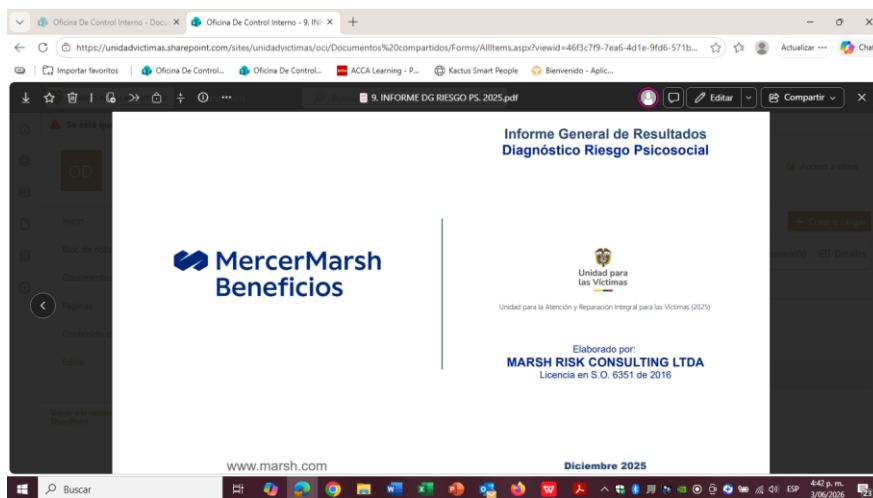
Oficina De Control Interno - Docu ×
Oficina De Control Interno - 9. INF ×
+
https://unidadvictimas.sharepoint.com/sites/unidadvictimas/oci/Documentos%20compartidos/Forms/AllItems.aspx?viewid=46f3c7f9-7ea6-4d1e-9fd6-571b...
Actualizar ...
Importar favoritos
Oficina De Control...
Oficina De Control...
ACCA Learning - P...
Kactus Smart People
Bienvenido - Aplic...
9. INFORME DG RIESGO PS. 2025.pdf
Editar
Compartir

Informe General de Resultados
Diagnóstico Riesgo Psicosocial

MercerMarsh Beneficios

Unidad para las Víctimas

Unidad para la Atención y Reparación Integral para las Víctimas (2025)

Elaborado por:
MARSH RISK CONSULTING LTDA
Licencia en S.O. 6351 de 2016

www.marsh.com

Diciembre 2025

Buscar
ESP
4:42 p. m.
3/06/2026